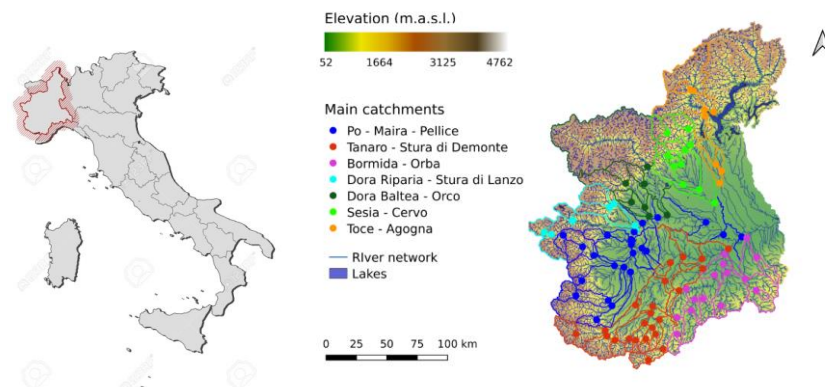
Elevation (m.a.s.l.)

52 1664 3125 4762

Main catchments
Po - Maira - Pellice
Tanaro - Stura di Demonte
Bormida - Orba
Dora Riparia - Stura di Lanzo
Dora Baltea - Orco
Sesia - Cervo
Toce - Agogna
RIver network
Lakes

0 25 50 75 100 km